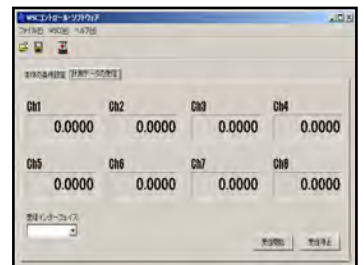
WSCコントロール・ソフトウェア
ファイル(F) WSC(W) ヘルプ(H)
本体の条件設定 計測データの表示
Ch1
0.0000
Ch2
0.0000
Ch3
0.0000
Ch4
0.0000
Ch5
0.0000
Ch6
0.0000
Ch7
0.0000
Ch8
0.0000
受信インターフェイス
受信開始
受信停止